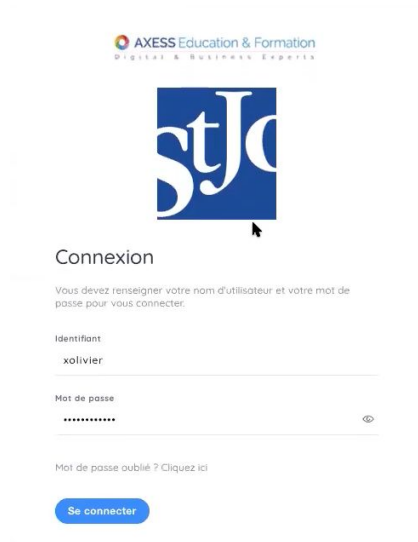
AXESS Education & Formation
Digital & Business Experts

stJ

Connexion

Vous devez renseigner votre nom d'utilisateur et votre mot de passe pour vous connecter.

Identifiant
xolivier

Mot de passe
••••••••••••

Mot de passe oublié ? Cliquez ici

Se connecter